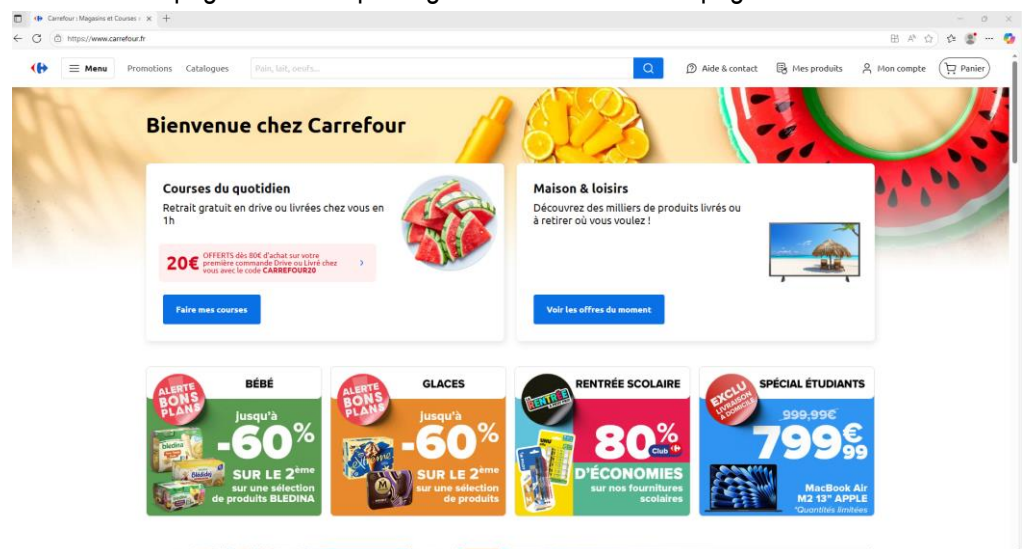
Carrefour : Magasins et Courses e ×

https://www.carrefour.fr

Menu Promotions Catalogues Pain, lait, oeufs... Aide & contact Mes produits Mon compte Panier

Bienvenue chez Carrefour

Courses du quotidien

Retrait gratuit en drive ou livrées chez vous en 1h

20€ OFFERTS dès 80€ d'achat sur votre première commande Drive ou Livré chez vous avec le code CARREFOUR20

Faire mes courses

Maison & loisirs

Découvrez des milliers de produits livrés ou à retirer où vous voulez !

Voir les offres du moment

BÉBÉ

ALERTE BONS PLANS

jusqu'à -60% SUR LE 2ème sur une sélection de produits BLEDINA

GLACES

ALERTE BONS PLANS

jusqu'à -60% SUR LE 2ème sur une sélection de produits

RENTRÉE SCOLAIRE

80% Club D'ÉCONOMIES sur nos fournitures scolaires

SPÉCIAL ÉTUDIANTS

EXCLU LIVRAISON À DOMICILE

999,99€

799€99

MacBook Air M2 13" APPLE

*Quantités limitées